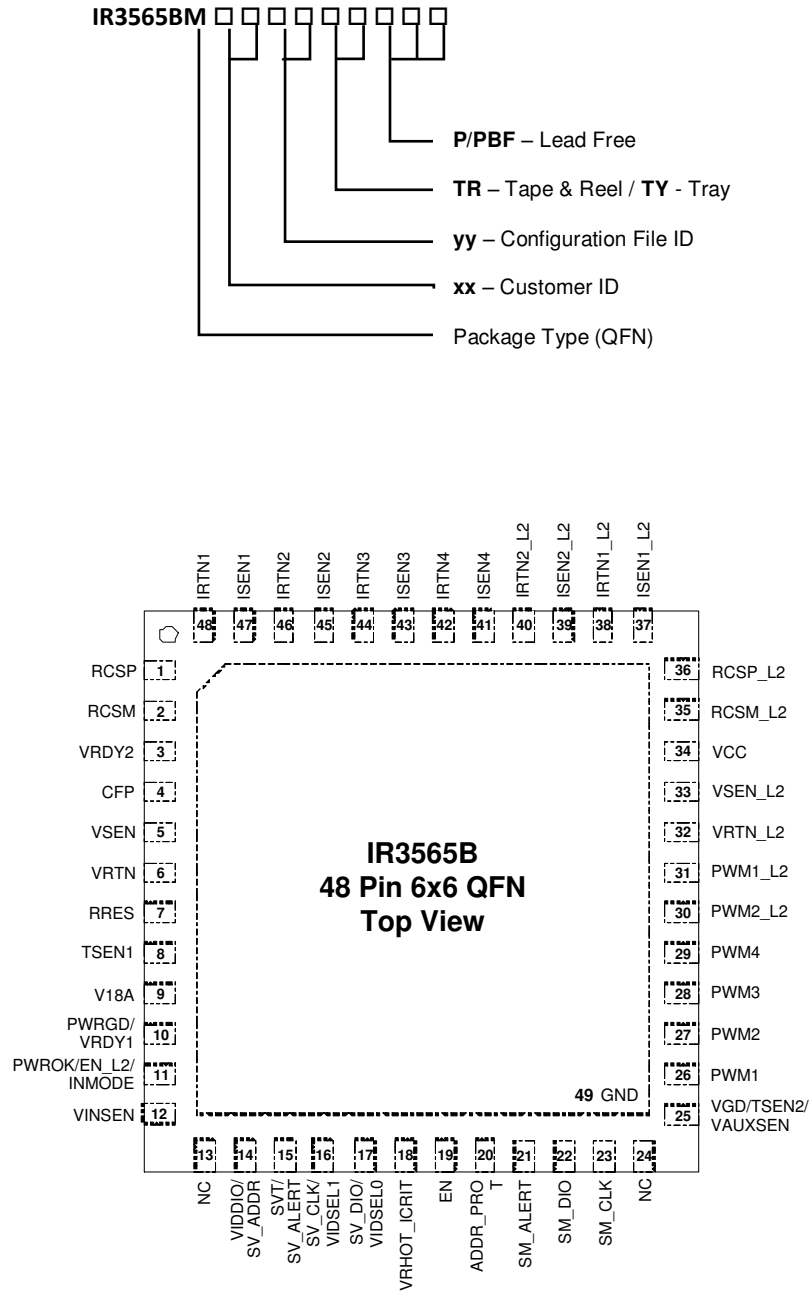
IR3565BM □□□□□□□□□

P/PBF – Lead Free

TR – Tape & Reel / TY - Tray

yy – Configuration File ID

xx – Customer ID

Package Type (QFN)

IRTN1 48
ISEN1 47
IRTN2 46
ISEN2 45
IRTN3 44
ISEN3 43
IRTN4 42
ISEN4 41
IRTN2_L2 40
ISEN2_L2 39
IRTN1_L2 38
ISEN1_L2 37

RCSP 1
RCSM 2
VRDY2 3
CFP 4
VSEN 5
VRTN 6
RRES 7
TSEN1 8
V18A 9
PWRGD/ VRDY1 10
PWROK/EN_L2/ INMODE 11
VINSEN 12

36 RCSP_L2
35 RCSM_L2
34 VCC
33 VSEN_L2
32 VRTN_L2
31 PWM1_L2
30 PWM2_L2
29 PWM4
28 PWM3
27 PWM2
26 PWM1
25 VGD/TSEN2/ VAUXSEN

IR3565B
48 Pin 6x6 QFN
Top View

49 GND

13 NC
14 VIDDIO/ SV_ADDR
15 SVT/ SV_ALERT
16 SV_CLK/ VIDSEL1
17 SV_DIO/ VIDSEL0
18 VRHOT_ICRIT
19 EN
20 ADDR_PROT
21 SM_ALERT
22 SM_DIO
23 SM_CLK
24 NC